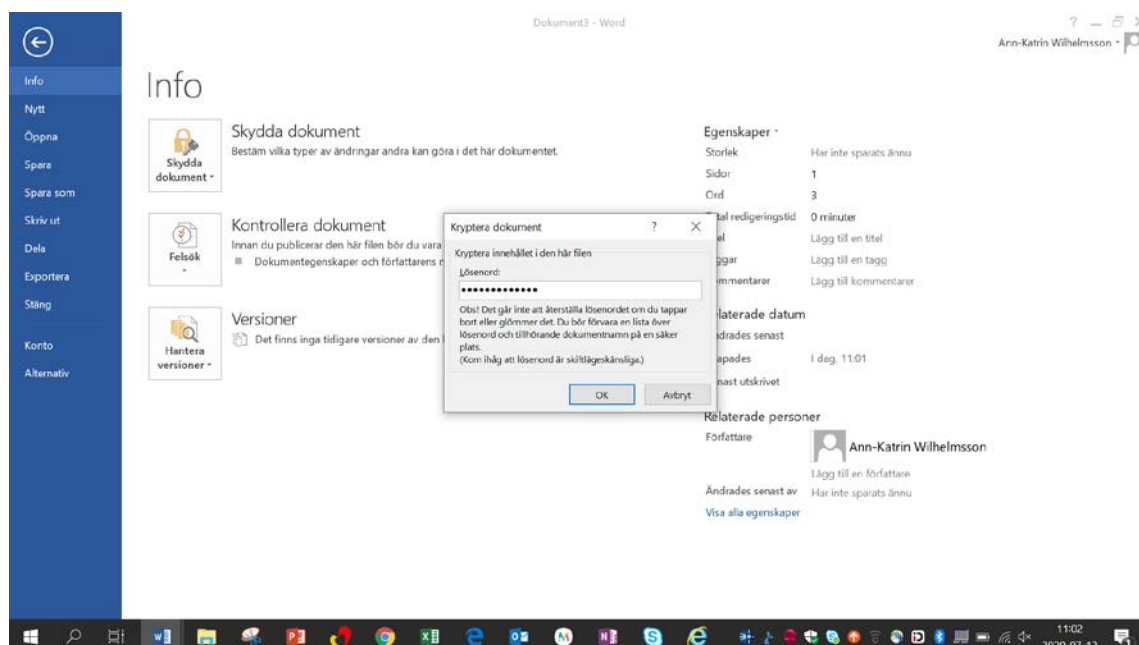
Dokument3 - Word

? — 

Ann-Katrin Wilhelmsson

Info
Nytt
Öppna
Spara
Spara som
Skriv ut
Dela
Exportera
Stäng
Konto
Alternativ

Info

Skydda dokument
Skydda dokument
Bestäm vilka typer av ändringar andra kan göra i det här dokumentet.

Kontrollera dokument
Felsök
Innan du publicerar den här filen bör du vara
Dokumentegenskaper och författarens n

Versioner
Hantera versioner
Det finns inga tidigare versioner av den

Kryptera dokument
?
Kryptera innehållet i den här filen
Lösenord:
••••••••••••••
Obs! Det går inte att återställa lösenordet om du tappar bort eller glömmer det. Du bör förvara en lista över lösenord och tillhörande dokumentnamn på en säker plats.
(Kom ihåg att lösenord är skiftlägeskänsliga.)
OK
Avbryt

Egenskaper
Storlek	Har inte sparats ännu
Sidor	1
Ord	3
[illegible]al redigeringstid	0 minuter
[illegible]el	Lägg till en titel
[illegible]ggar	Lägg till en tagg
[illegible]mmentarer	Lägg till kommentarer

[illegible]laterade datum
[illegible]drades senast
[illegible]apades	I dag, 11:01
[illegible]nast utskrivet

Relaterade personer
Författare	Ann-Katrin Wilhelmsson
Lägg till en författare
Ändrades senast av	Har inte sparats ännu
Visa alla egenskaper

11:02
2020-07-13